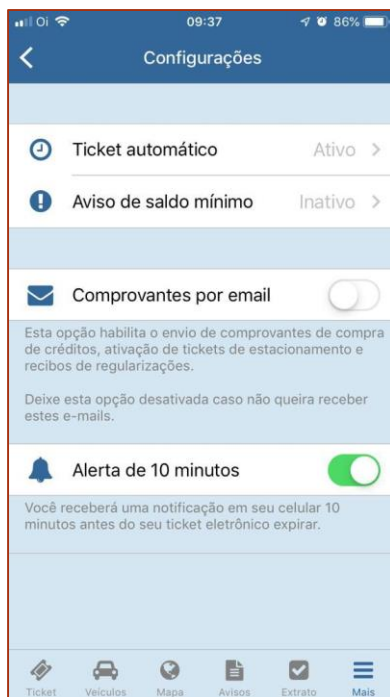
Oi 09:37 86%

Configurações

Ticket automático Ativo >

Aviso de saldo mínimo Inativo >

Comprovantes por email

Esta opção habilita o envio de comprovantes de compra de créditos, ativação de tickets de estacionamento e recibos de regularizações.

Deixe esta opção desativada caso não queira receber estes e-mails.

Alerta de 10 minutos

Você receberá uma notificação em seu celular 10 minutos antes do seu ticket eletrônico expirar.

Ticket Veículos Mapa Avisos Extrato Mais